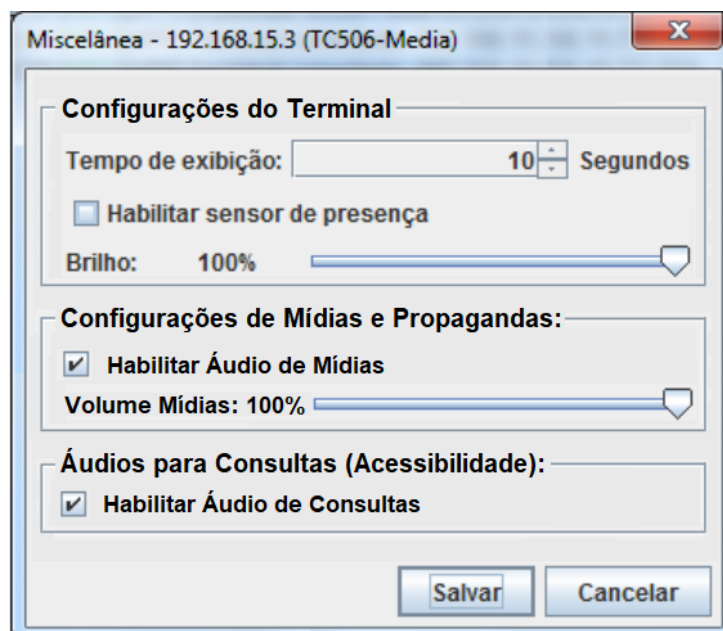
Miscelânea - 192.168.15.3 (TC506-Media)

Configurações do Terminal

Tempo de exibição: 10 Segundos

Habilitar sensor de presença

Brilho: 100%

Configurações de Mídias e Propagandas:

Habilitar Áudio de Mídias

Volume Mídias: 100%

Áudios para Consultas (Acessibilidade):

Habilitar Áudio de Consultas

Salvar Cancelar